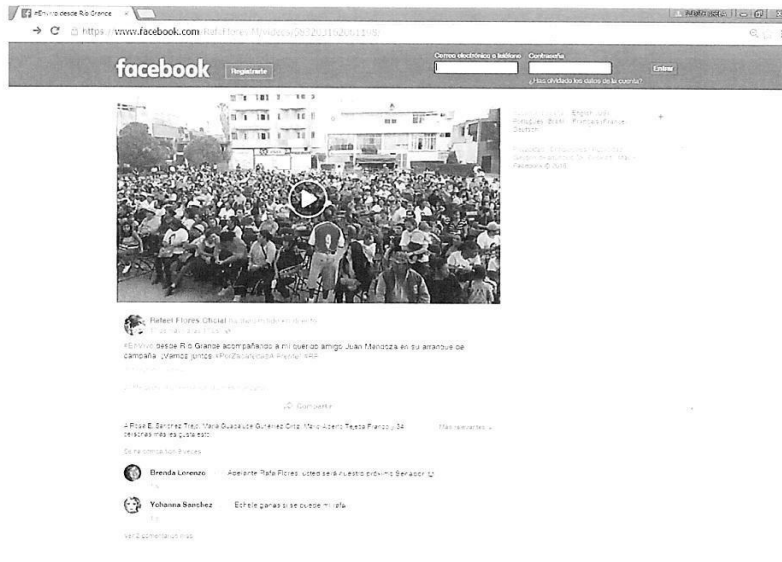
#Envivo desde Río Grande ×

https://www.facebook.com/RafaFloresMx/videos/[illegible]

facebook Registrarte

Correo electrónico o teléfono Contraseña Entrar

¿Has olvidado los datos de la cuenta?

Español English (US) Português (Brasil) Français (France) Deutsch

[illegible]

Rafael Flores Oficial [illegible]

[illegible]

#Envivo desde Río Grande acompañando a mi querido amigo Juan Mendoza en su arranque de campaña. ¡Vamos juntos! #PorZacatecas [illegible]

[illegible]

Compartir

A Rosa E. Sánchez Trejo, María Guadalupe Gutiérrez Ortiz, Mario Alberto Tejeda Franco y 34 personas más les gusta esto.

Más relevantes

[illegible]

Brenda Lorenzo Adelante Rafa Flores, usted será nuestro próximo Senador

Yohanna Sanchez Échele ganas si se puede mi rafa

Ver 2 comentarios más